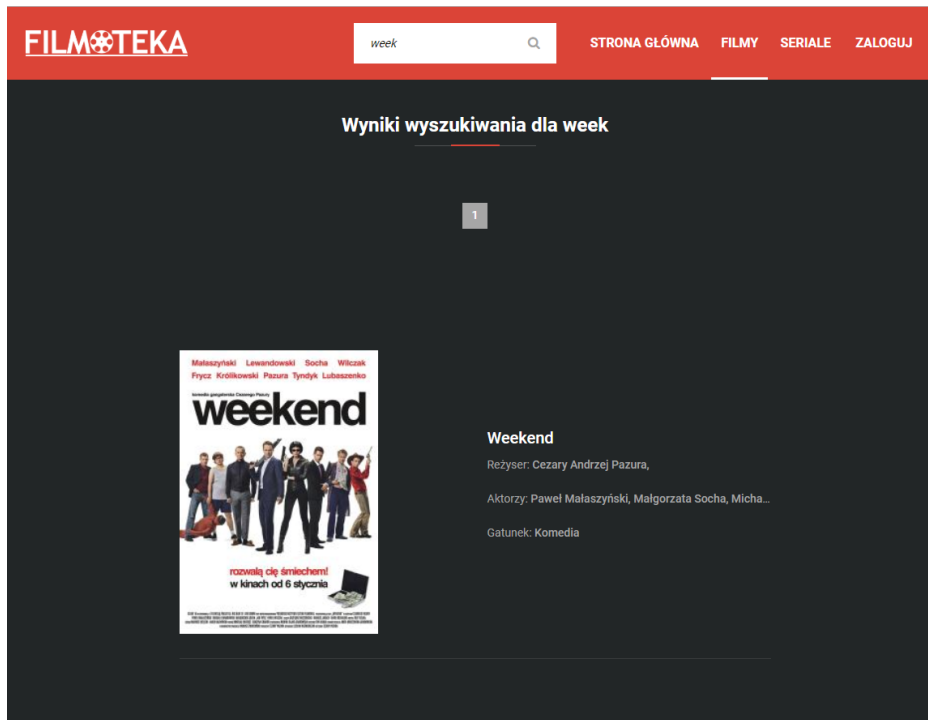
FILMOTEKA

week

STRONA GŁÓWNA FILMY SERIALE ZALOGUJ

Wyniki wyszukiwania dla week

1

Małaszyński Lewandowski Socha Wilczak
Frycz Królikowski Pazura Tyndyk Lubaszenko

komedia gangsterska Cezarego Pazury

weekend

rozwalą cię śmiechem!
w kinach od 6 stycznia

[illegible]

Weekend

Reżyser: Cezary Andrzej Pazura,

Aktorzy: Paweł Małaszyński, Małgorzata Socha, Micha...

Gatunek: Komedia